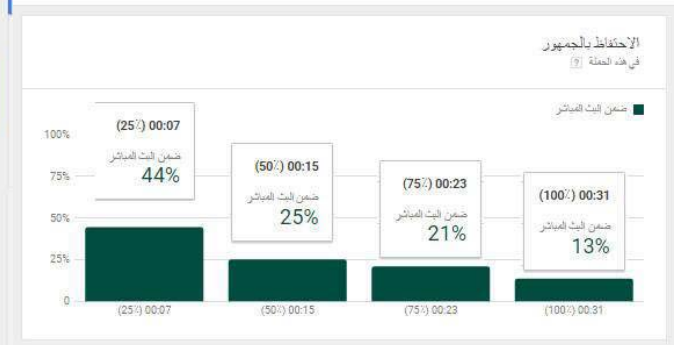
الاحتفاظ بالجمهور
في هذه الحملة ?

ضمن البث المباشر

100%
75%
50%
25%
0

(25٪) 00:07
ضمن البث المباشر
44%

(50٪) 00:15
ضمن البث المباشر
25%

(75٪) 00:23
ضمن البث المباشر
21%

(100٪) 00:31
ضمن البث المباشر
13%

(25٪) 00:07
(50٪) 00:15
(75٪) 00:23
(100٪) 00:31